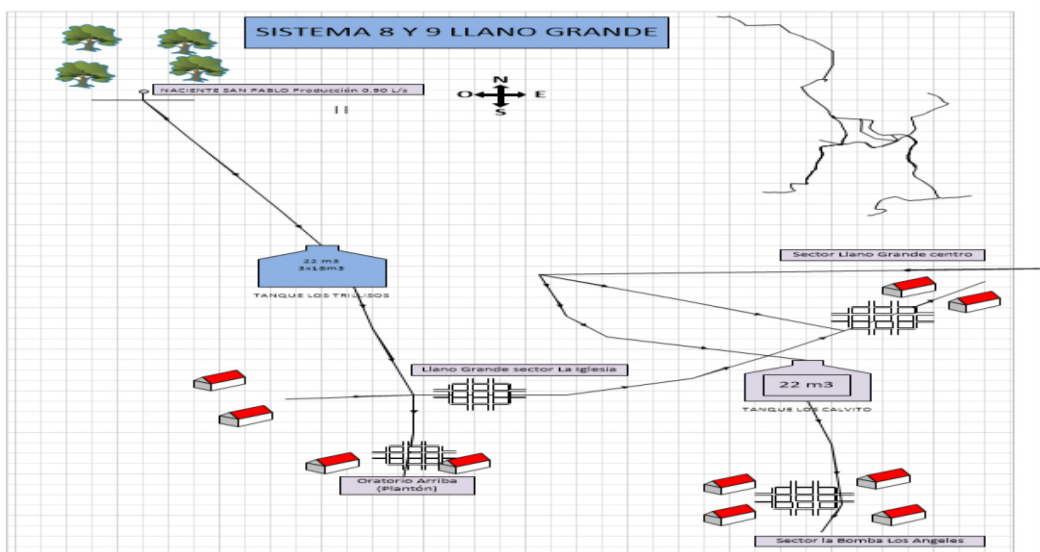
SISTEMA 8 Y 9 LLANO GRANDE

NACIENTE SAN PABLO Producción 0.90 L/s

N
O
E
S

22 m3
3×18m3

TANQUE LOS TRILLIZOS

Sector Llano Grande centro

Llano Grande sector La Iglesia

22 m3

TANQUE LOS CALVITO

Oratorio Arriba
(Plantón)

Sector la Bomba Los Angeles